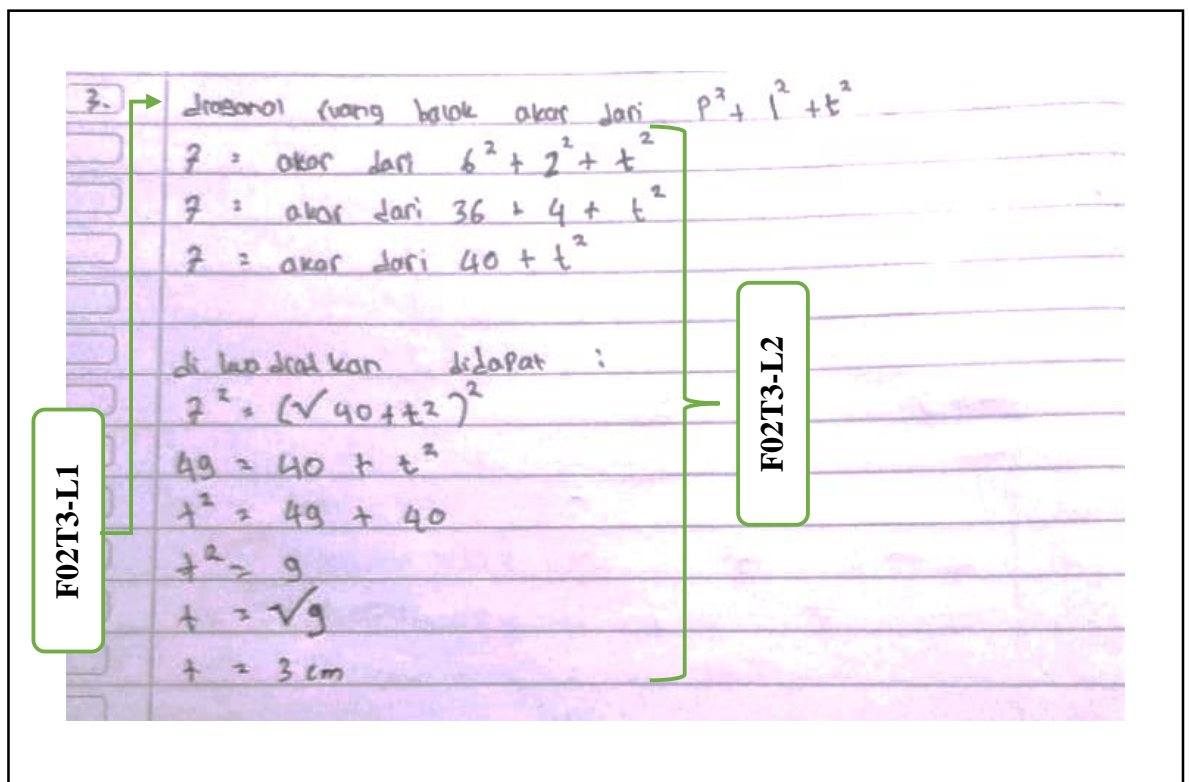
3.

diagonal ruang balok akar dari $p^2 + l^2 + t^2$

$7$ = akar dari $6^2 + 2^2 + t^2$

$7$ = akar dari $36 + 4 + t^2$

$7$ = akar dari $40 + t^2$

di kuadratkan didapat :

$7^2 = (\sqrt{40+t^2})^2$

$49 = 40 + t^2$

$t^2 = 49 + 40$

$t^2 = 9$

$t = \sqrt{9}$

$t = 3$ cm

F02T3-L1

F02T3-L2